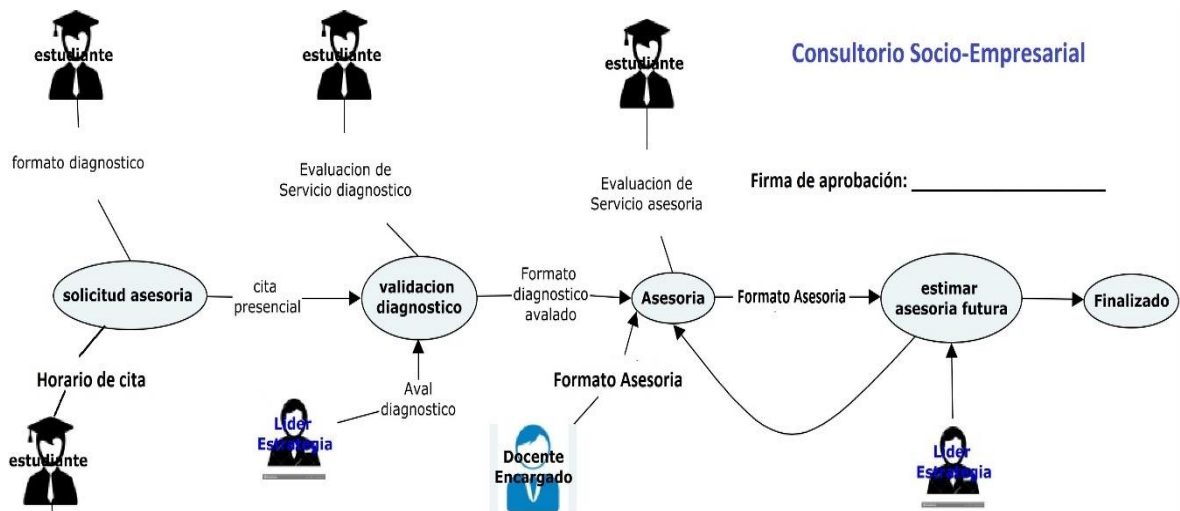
Consultorio Socio-Empresarial

estudiante

estudiante

estudiante

formato diagnostico

Evaluacion de Servicio diagnostico

Evaluacion de Servicio asesoria

Firma de aprobación: ___________________

solicitud asesoria

cita presencial

validacion diagnostico

Formato diagnostico avalado

Asesoria

Formato Asesoria

estimar asesoria futura

Finalizado

Horario de cita

Aval diagnostico

Formato Asesoria

estudiante

Lider Estrategia

Docente Encargado

Lider Estrategia